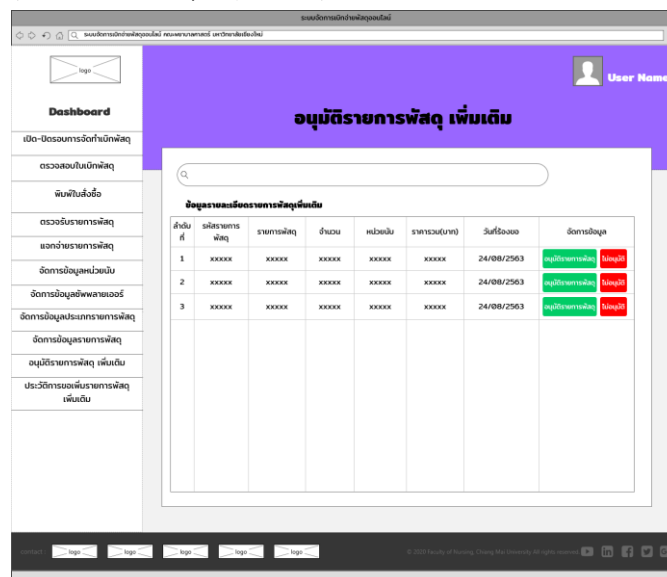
ระบบจัดการเบิกจ่ายพัสดุออนไลน์

ระบบจัดการเบิกจ่ายพัสดุออนไลน์ คณะพยาบาลศาสตร์ มหาวิทยาลัยเชียงใหม่

logo

Dashboard

เปิด-ปิดระบบการจัดทำเบิกพัสดุ

ตรวจสอบใบเบิกพัสดุ

พิมพ์ใบสั่งซื้อ

ตรวจรับรายการพัสดุ

แจกจ่ายรายการพัสดุ

จัดการข้อมูลหน่วยนับ

จัดการข้อมูลซัพพลายเออร์

จัดการข้อมูลประเภทรายการพัสดุ

จัดการข้อมูลรายการพัสดุ

อนุมัติรายการพัสดุ เพิ่มเติม

ประวัติการขอเพิ่มรายการพัสดุเพิ่มเติม

User Name

อนุมัติรายการพัสดุ เพิ่มเติม

ข้อมูลรายละเอียดรายการพัสดุเพิ่มเติม

| ลำดับที่ | รหัสรายการพัสดุ | รายการพัสดุ | จำนวน | หน่วยนับ | ราคารวม(บาท) | วันที่ร้องขอ | จัดการข้อมูล |
|---|---|---|---|---|---|---|---|
| 1 | xxxxx | xxxxx | xxxxx | xxxxx | xxxxx | 24/08/2563 | อนุมัติรายการพัสดุ ไม่อนุมัติ |
| 2 | xxxxx | xxxxx | xxxxx | xxxxx | xxxxx | 24/08/2563 | อนุมัติรายการพัสดุ ไม่อนุมัติ |
| 3 | xxxxx | xxxxx | xxxxx | xxxxx | xxxxx | 24/08/2563 | อนุมัติรายการพัสดุ ไม่อนุมัติ |

contact logo logo logo logo logo

© 2020 Faculty of Nursing, Chiang Mai University. All rights reserved.